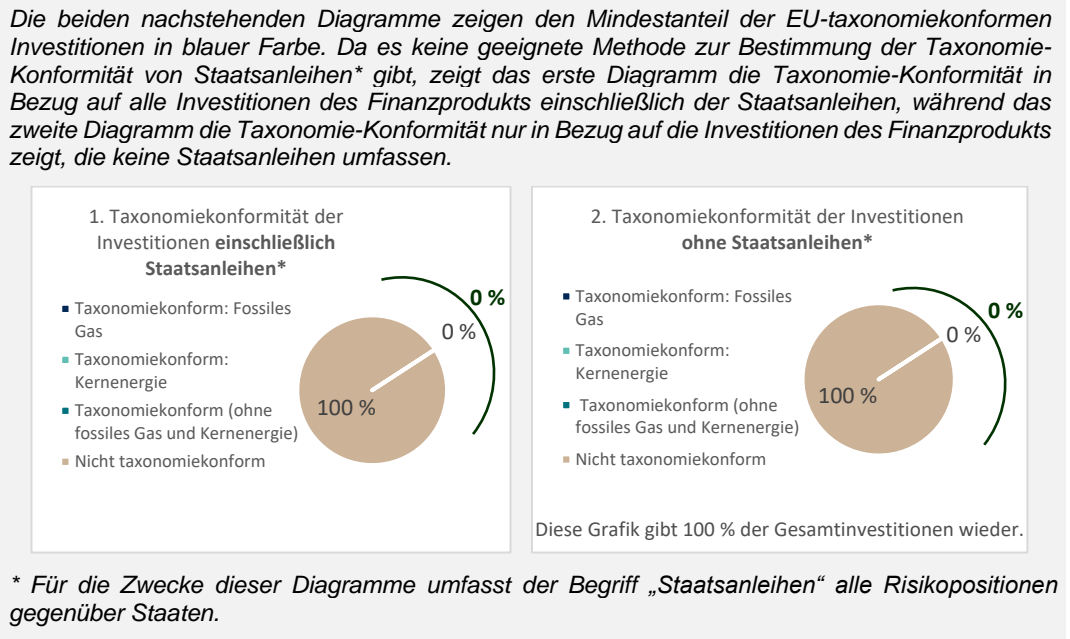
Die beiden nachstehenden Diagramme zeigen den Mindestanteil der EU-taxonomiekonformen Investitionen in blauer Farbe. Da es keine geeignete Methode zur Bestimmung der Taxonomie-Konformität von Staatsanleihen* gibt, zeigt das erste Diagramm die Taxonomie-Konformität in Bezug auf alle Investitionen des Finanzprodukts einschließlich der Staatsanleihen, während das zweite Diagramm die Taxonomie-Konformität nur in Bezug auf die Investitionen des Finanzprodukts zeigt, die keine Staatsanleihen umfassen.

1. Taxonomiekonformität der Investitionen **einschließlich Staatsanleihen***

Taxonomiekonform: Fossiles Gas

Taxonomiekonform: Kernenergie

Taxonomiekonform (ohne fossiles Gas und Kernenergie)

Nicht taxonomiekonform

0 %

0 %

100 %

2. Taxonomiekonformität der Investitionen **ohne Staatsanleihen***

Taxonomiekonform: Fossiles Gas

Taxonomiekonform: Kernenergie

Taxonomiekonform (ohne fossiles Gas und Kernenergie)

Nicht taxonomiekonform

0 %

0 %

100 %

Diese Grafik gibt 100 % der Gesamtinvestitionen wieder.

* Für die Zwecke dieser Diagramme umfasst der Begriff „Staatsanleihen" alle Risikopositionen gegenüber Staaten.